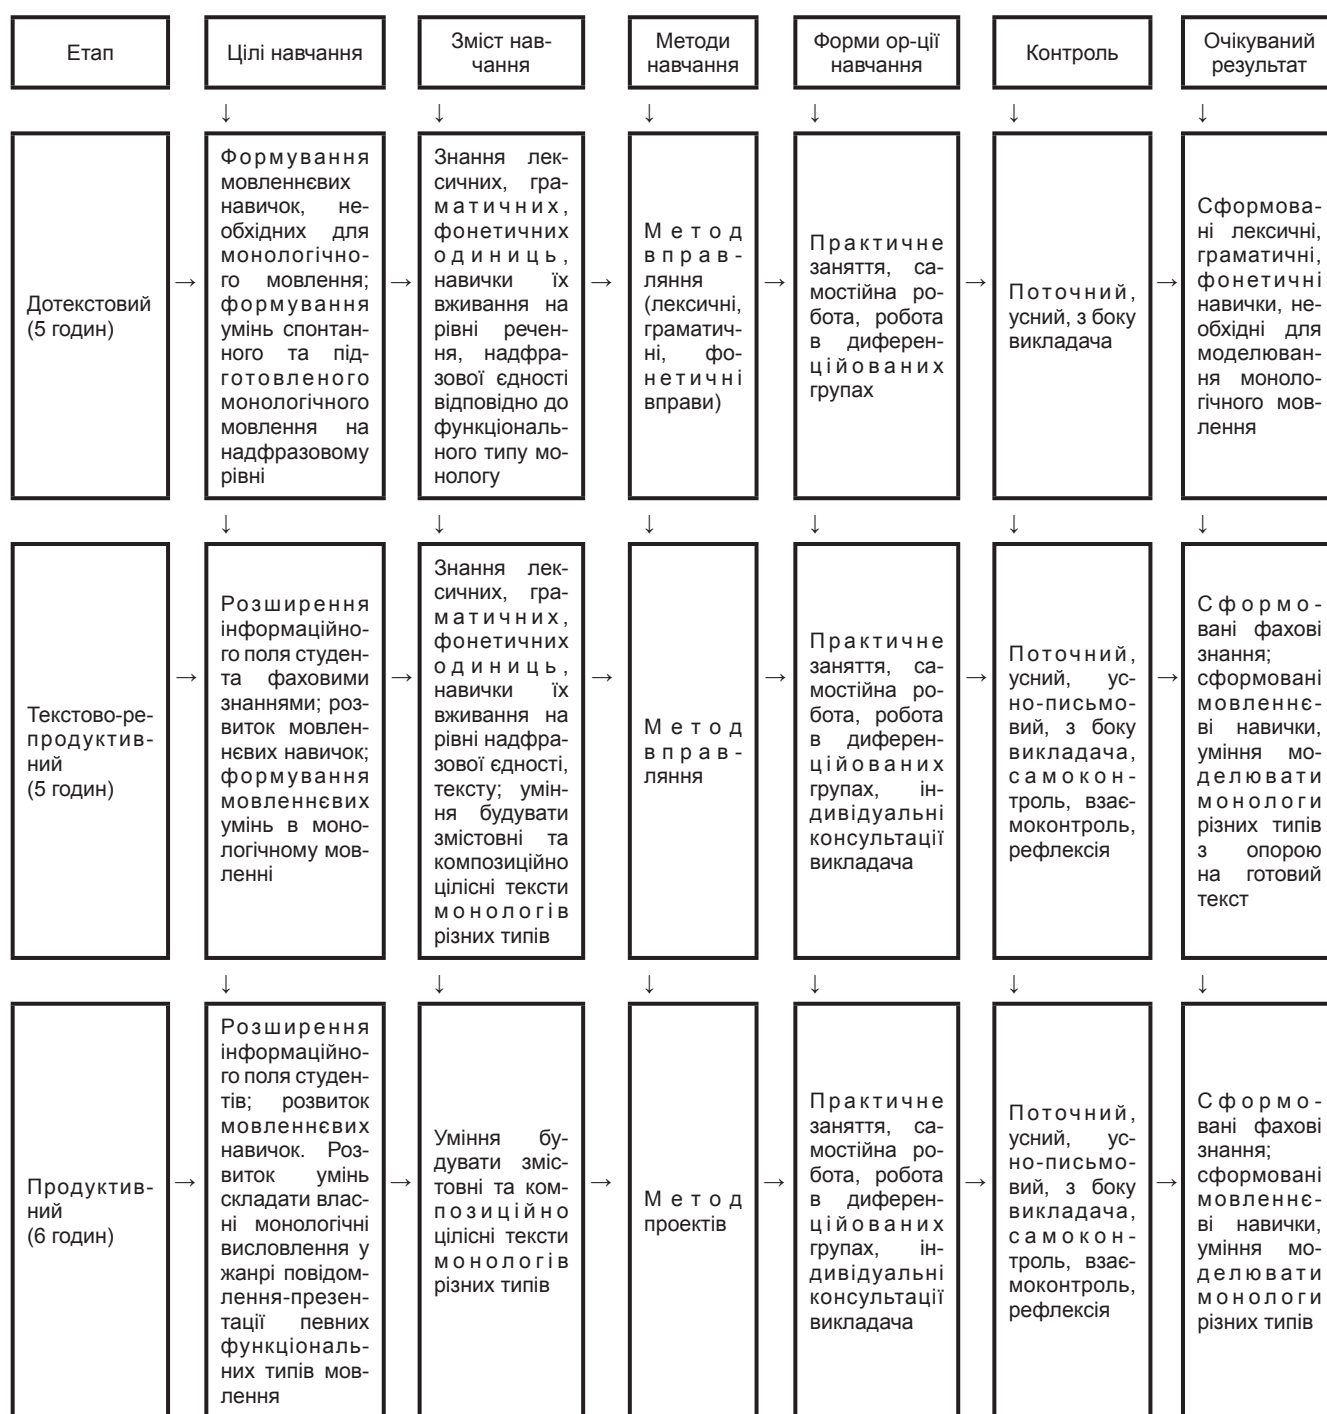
| Етап | Цілі навчання | Зміст навчання | Методи навчання | Форми ор-ції навчання | Контроль | Очікуваний результат |
|---|---|---|---|---|---|---|
| Дотекстовий (5 годин) | Формування мовленнєвих навичок, необхідних для монологічного мовлення; формування умінь спонтанного та підготовленого монологічного мовлення на надфразовому рівні | Знання лексичних, граматичних, фонетичних одиниць, навички їх вживання на рівні речення, надфразової єдності відповідно до функціонального типу монологу | Метод вправляння (лексичні, граматичні, фонетичні вправи) | Практичне заняття, самостійна робота, робота в диференційованих групах | Поточний, усний, з боку викладача | Сформовані лексичні, граматичні, фонетичні навички, необхідні для моделювання монологічного мовлення |
| Текстово-репродуктивний (5 годин) | Розширення інформаційного поля студента фаховими знаннями; розвиток мовленнєвих навичок; формування мовленнєвих умінь в монологічному мовленні | Знання лексичних, граматичних, фонетичних одиниць, навички їх вживання на рівні надфразової єдності, тексту; уміння будувати змістовні та композиційно цілісні тексти монологів різних типів | Метод вправляння | Практичне заняття, самостійна робота, робота в диференційованих групах, індивідуальні консультації викладача | Поточний, усний, усно-письмовий, з боку викладача, самоконтроль, взаємоконтроль, рефлексія | Сформовані фахові знання; сформовані мовленнєві навички, уміння моделювати монологи різних типів з опорою на готовий текст |
| Продуктивний (6 годин) | Розширення інформаційного поля студентів; розвиток мовленнєвих навичок. Розвиток умінь складати власні монологічні висловлення у жанрі повідомлення-презентації певних функціональних типів мовлення | Уміння будувати змістовні та композиційно цілісні тексти монологів різних типів | Метод проектів | Практичне заняття, самостійна робота, робота в диференційованих групах, індивідуальні консультації викладача | Поточний, усний, усно-письмовий, з боку викладача, самоконтроль, взаємоконтроль, рефлексія | Сформовані фахові знання; сформовані мовленнєві навички, уміння моделювати монологи різних типів |